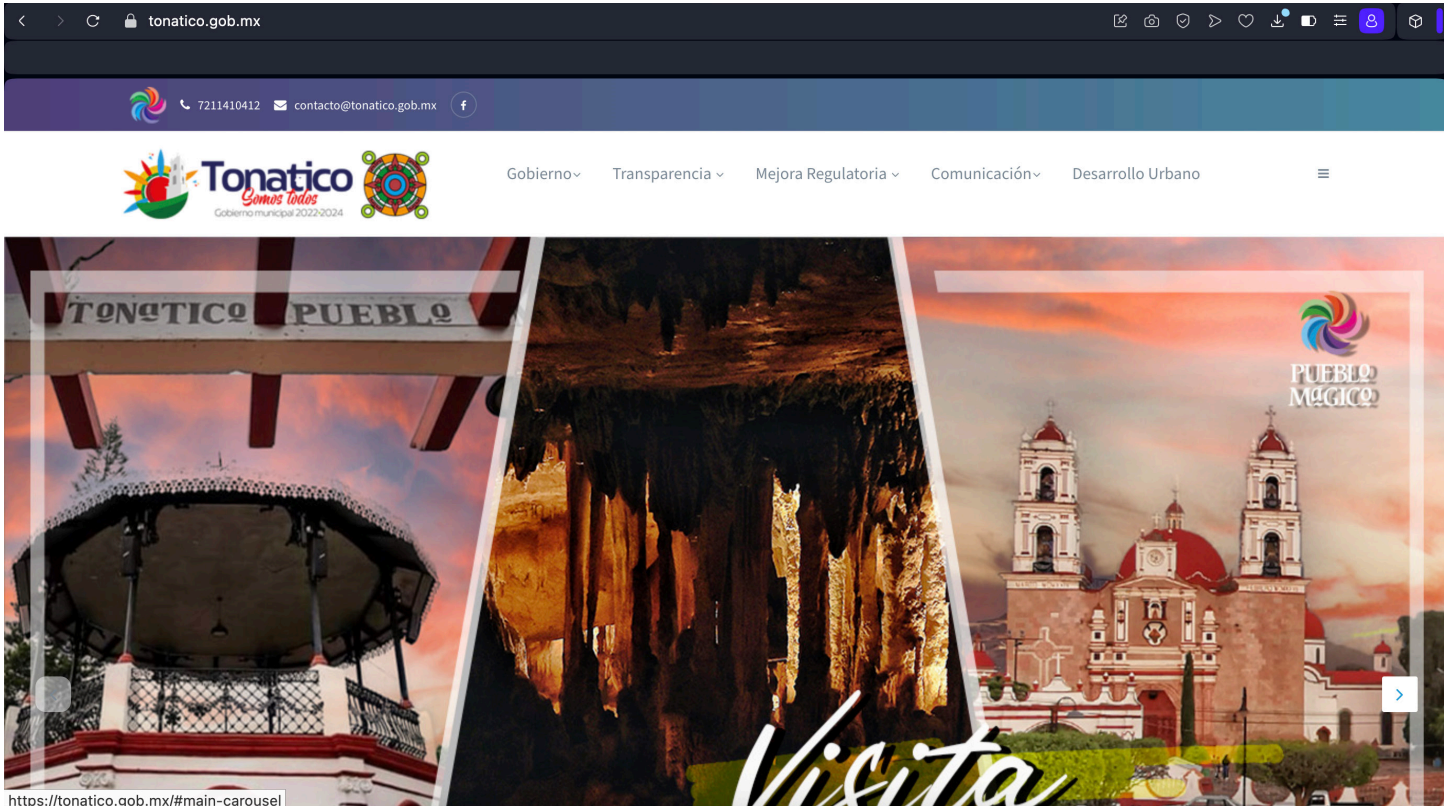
tonatico.gob.mx

7211410412 contacto@tonatico.gob.mx f

Tonatico Somos todos Gobierno municipal 2022-2024

Gobierno Transparencia Mejora Regulatoria Comunicación Desarrollo Urbano

TONATICO PUEBLO

PUEBLO MÁGICO

Visita

https://tonatico.gob.mx/#main-carousel